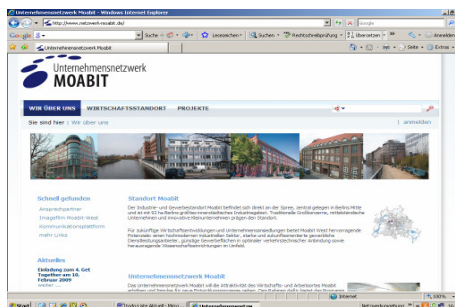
Unternehmensnetzwerk Moabit - Windows Internet Explorer

http://www.netzwerk-moabit.de/

Google

Suche

Lesezeichen

Suchen

Rechtschreibprüfung

Übersetzen

Anmelden

Unternehmensnetzwerk Moabit

Seite

Extras

Unternehmensnetzwerk
MOABIT

WIR ÜBER UNS | WIRTSCHAFTSSTANDORT | PROJEKTE

Sie sind hier: | Wir über uns

| anmelden

Schnell gefunden

Ansprechpartner
Imagefilm Moabit West
Kommunikationsplattform
mehr Links

Aktuelles

Einladung zum 4. Get Together am 10. Februar 2009

Standort Moabit

Der Industrie- und Gewerbestandort Moabit befindet sich direkt an der Spree, zentral gelegen in Berlins Mitte und ist mit 63 ha Berlins größtes innerstädtisches Industriegebiet. Traditionelle Großkonzerne, mittelständische Unternehmen und innovative Kleinunternehmen prägen den Standort.

Für zukünftige Wirtschaftsentwicklungen und Unternehmensansiedlungen bietet Moabit West hervorragende Potenziale: einen hochmodernen industriellen Sektor, starke und zukunftsorientierte gewerbliche Dienstleistungsanbieter, günstige Gewerbeflächen in optimaler verkehrstechnischer Anbindung sowie herausragende Wissenschaftseinrichtungen im Umfeld.

Unternehmensnetzwerk Moabit

Das Unternehmensnetzwerk Moabit will die Attraktivität des Wirtschafts- und Arbeitsortes Moabit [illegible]

Internet

100%

Start

Unternehmensnetzwerk